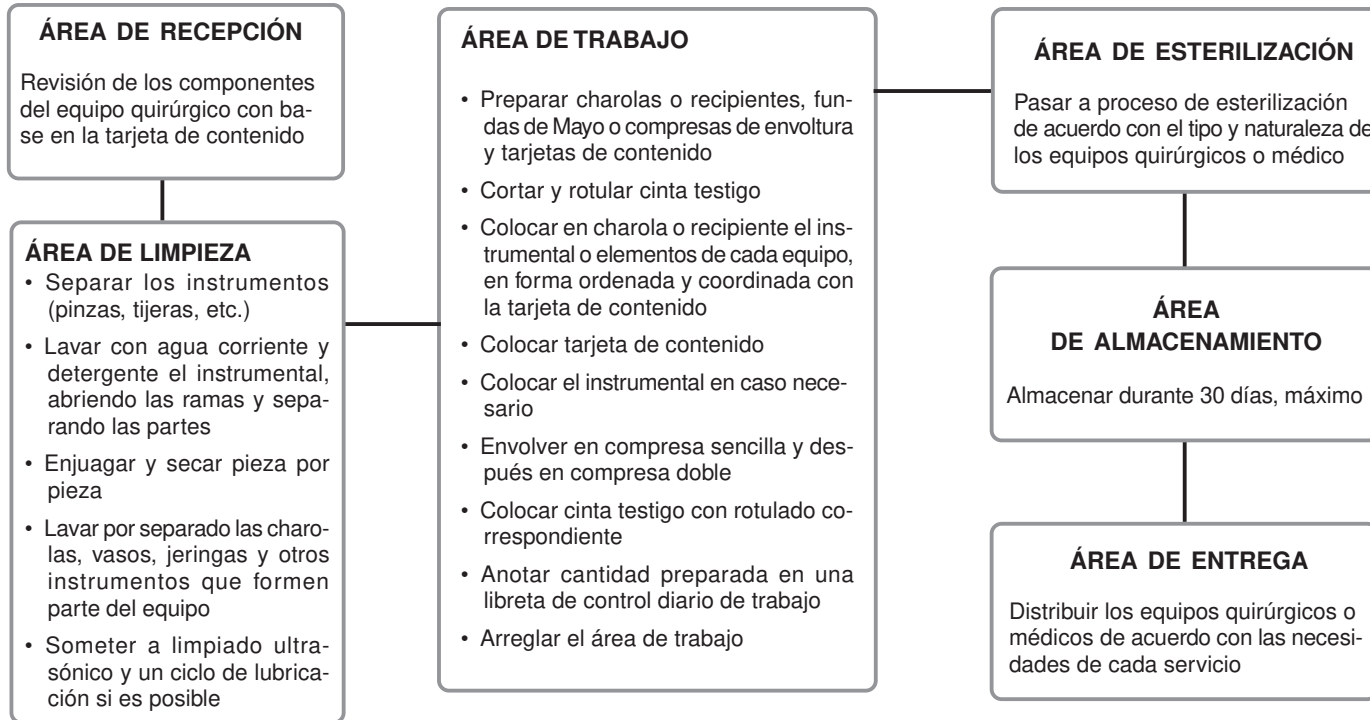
ÁREA DE RECEPCIÓN

Revisión de los componentes del equipo quirúrgico con base en la tarjeta de contenido

ÁREA DE LIMPIEZA
• Separar los instrumentos (pinzas, tijeras, etc.)
• Lavar con agua corriente y detergente el instrumental, abriendo las ramas y separando las partes
• Enjuagar y secar pieza por pieza
• Lavar por separado las charolas, vasos, jeringas y otros instrumentos que formen parte del equipo
• Someter a limpiado ultrasónico y un ciclo de lubricación si es posible

ÁREA DE TRABAJO

• Preparar charolas o recipientes, fundas de Mayo o compresas de envoltura y tarjetas de contenido
• Cortar y rotular cinta testigo
• Colocar en charola o recipiente el instrumental o elementos de cada equipo, en forma ordenada y coordinada con la tarjeta de contenido
• Colocar tarjeta de contenido
• Colocar el instrumental en caso necesario
• Envolver en compresa sencilla y después en compresa doble
• Colocar cinta testigo con rotulado correspondiente
• Anotar cantidad preparada en una libreta de control diario de trabajo
• Arreglar el área de trabajo

ÁREA DE ESTERILIZACIÓN

Pasar a proceso de esterilización de acuerdo con el tipo y naturaleza de los equipos quirúrgicos o médico

ÁREA DE ALMACENAMIENTO

Almacenar durante 30 días, máximo

ÁREA DE ENTREGA

Distribuir los equipos quirúrgicos o médicos de acuerdo con las necesidades de cada servicio